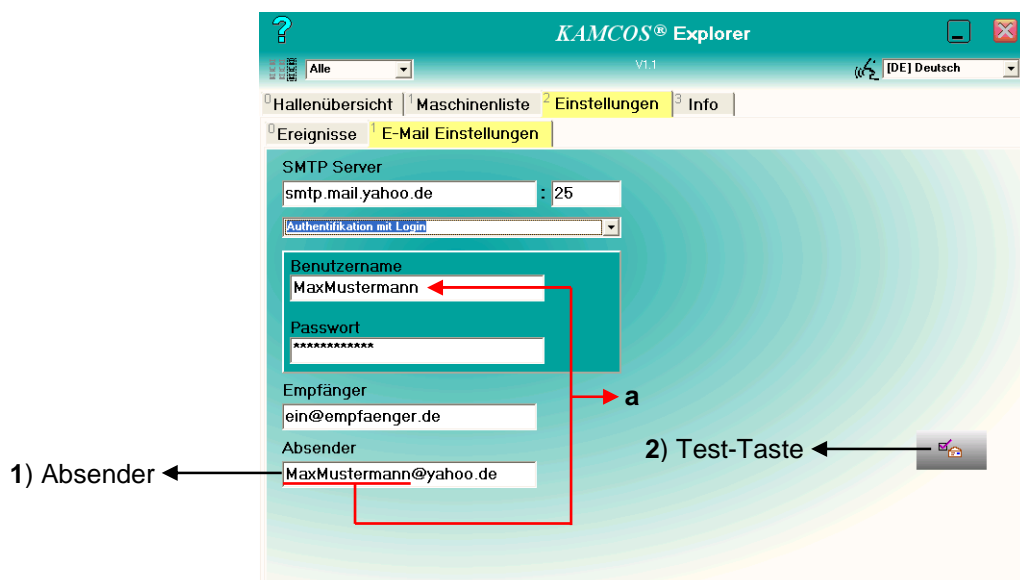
?
KAMCOS® Explorer
Alle
V1.1
[DE] Deutsch
0 Hallenübersicht | 1 Maschinenliste | 2 Einstellungen | 3 Info
0 Ereignisse | 1 E-Mail Einstellungen
SMTP Server
smtp.mail.yahoo.de : 25
Authentifikation mit Login
Benutzername
MaxMustermann
Passwort
************
Empfänger
ein@empfaenger.de
Absender
MaxMustermann@yahoo.de
a
2) Test-Taste
1) Absender